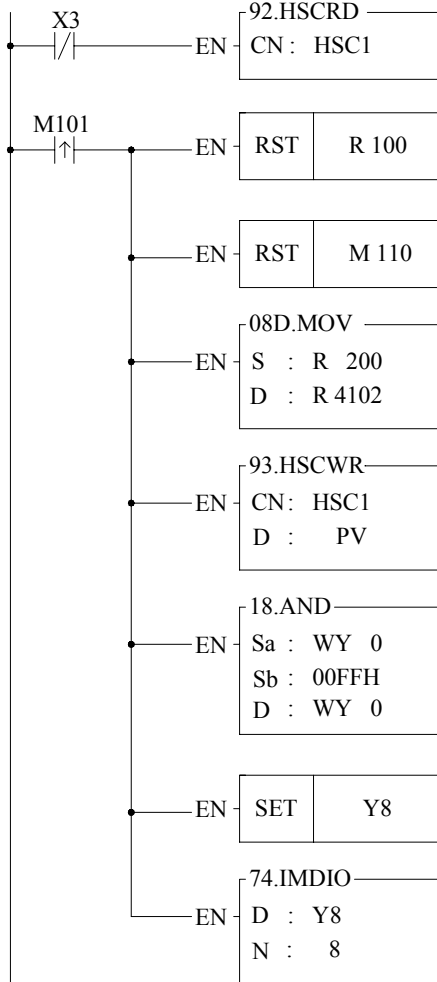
X3

EN

92.HSCRD

CN : HSC1

M101

EN RST R 100

EN RST M 110

08D.MOV

EN S : R 200

D : R 4102

93.HSCWR

EN CN: HSC1

D : PV

18.AND

EN Sa : WY 0

Sb : 00FFH

D : WY 0

EN SET Y8

74.IMDIO

EN D : Y8

N : 8